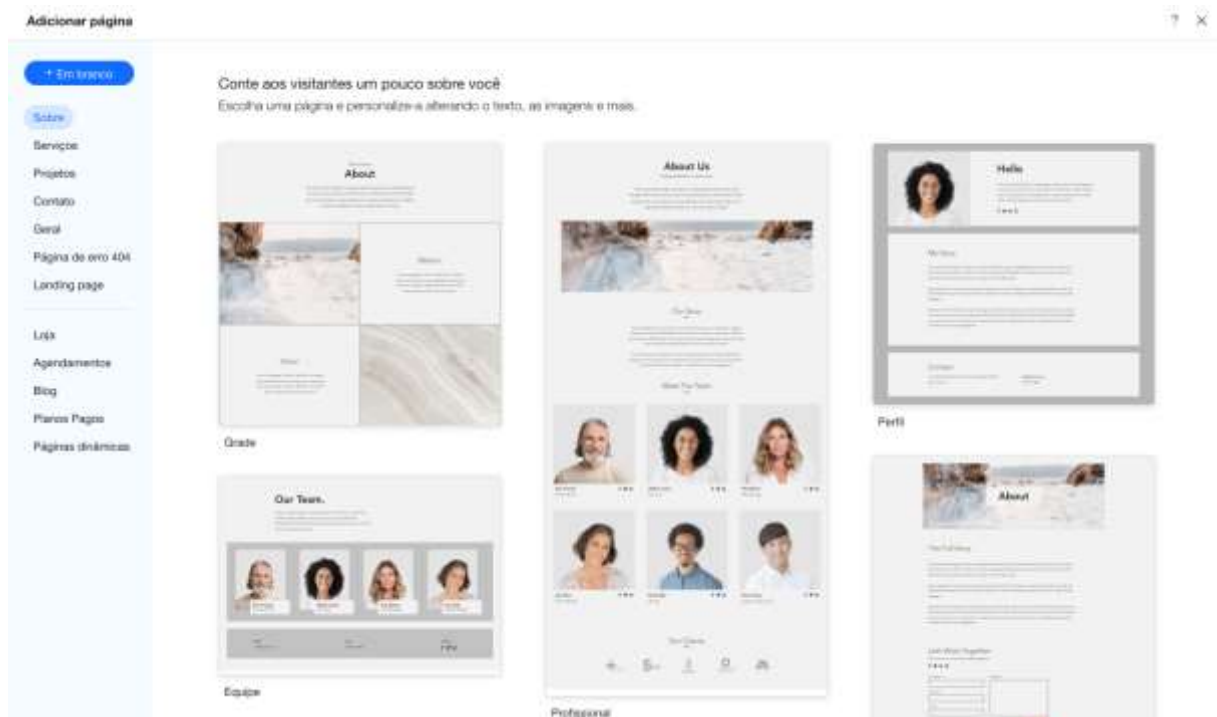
Adicionar página

?

+ Em branco

Sobre
Serviços
Projetos
Contato
Geral
Página de erro 404
Landing page

Loja
Agendamentos
Blog
Planos Pagos
Páginas dinâmicas

Conte aos visitantes um pouco sobre você
Escolha uma página e personalize-a alterando o texto, as imagens e mais.

About

Grade

Our Team.

Equipe

About Us

Meet The Team

Profissional

Hello

Perfil

About